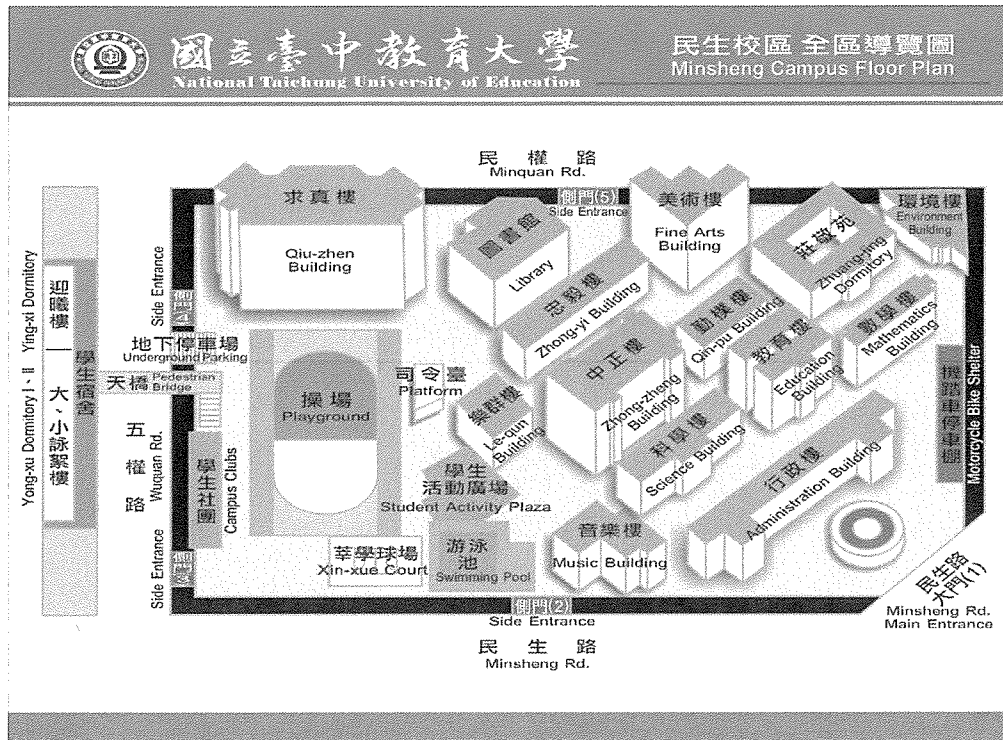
國立臺中教育大學
National Taichung University of Education

民生校區 全區導覽圖
Minsheng Campus Floor Plan

民 權 路
Minquan Rd.

求真樓
Qiu-zhen Building

側門(5)
Side Entrance

美術樓
Fine Arts Building

環境樓
Environment Building

圖書館
Library

莊敬苑
Zhuang-jing Dormitory

忠毅樓
Zhong-yi Building

勤樸樓
Qin-pu Building

數學樓
Mathematics Building

教育樓
Education Building

中正樓
Zhong-zheng Building

樂群樓
Le-qun Building

科學樓
Science Building

行政樓
Administration Building

機踏車停車棚
Motorcycle Bike Shelter

側門(4)
Side Entrance

地下停車場
Underground Parking

天橋
Pedestrian Bridge

司令臺
Platform

操場
Playground

學生活動廣場
Student Activity Plaza

五權路
Wuquan Rd.

學生社團
Campus Clubs

迎曦樓
Ying-xi Dormitory

學生宿舍

大、小詠絮樓
Yong-xu Dormitory I、II

側門(3)
Side Entrance

莘學球場
Xin-xue Court

游泳池
Swimming Pool

音樂樓
Music Building

側門(2)
Side Entrance

民生路大門(1)
Minsheng Rd. Main Entrance

民 生 路
Minsheng Rd.